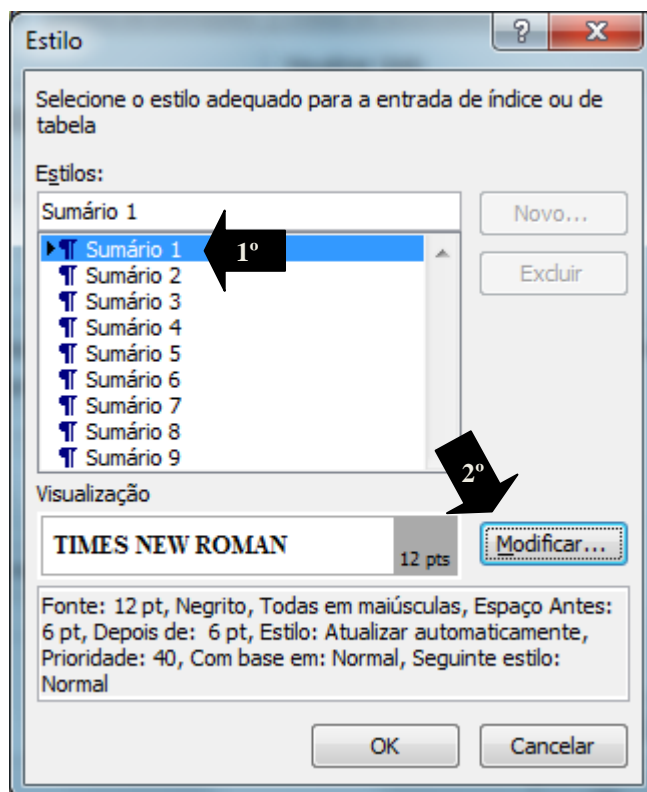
Estilo

?

X

Selecione o estilo adequado para a entrada de índice ou de tabela

Estilos:

Sumário 1

Novo...

Excluir

¶ Sumário 1
¶ Sumário 2
¶ Sumário 3
¶ Sumário 4
¶ Sumário 5
¶ Sumário 6
¶ Sumário 7
¶ Sumário 8
¶ Sumário 9

1º

2º

Visualização

TIMES NEW ROMAN

12 pts

Modificar...

Fonte: 12 pt, Negrito, Todas em maiúsculas, Espaço Antes: 6 pt, Depois de: 6 pt, Estilo: Atualizar automaticamente, Prioridade: 40, Com base em: Normal, Seguinte estilo: Normal

OK

Cancelar